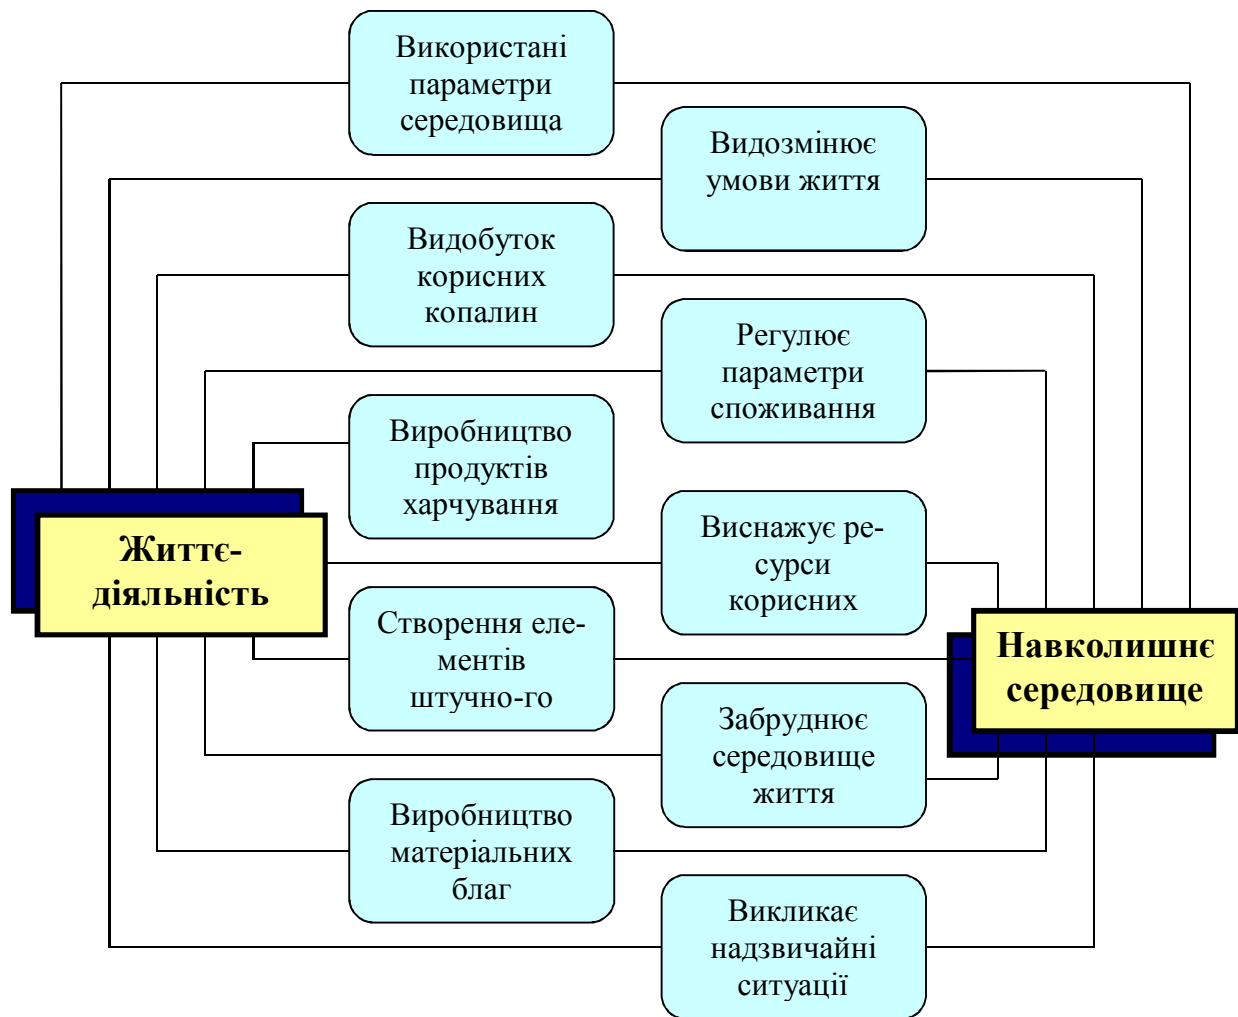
Використані параметри середовища

Видозмінює умови життя

Видобуток корисних копалин

Регулює параметри споживання

Виробництво продуктів харчування

Життєдіяльність

Виснажує ресурси корисних

Навколишнє середовище

Створення елементів штучно-го

Забруднює середовище життя

Виробництво матеріальних благ

Викликає надзвичайні ситуації